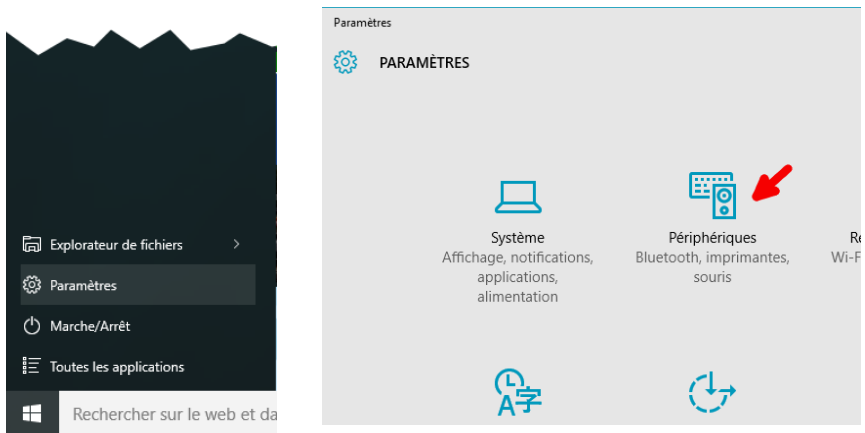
Explorateur de fichiers >

Paramètres

Marche/Arrêt

Toutes les applications

Rechercher sur le web et da

Paramètres

PARAMÈTRES

Système
Affichage, notifications, applications, alimentation

Périphériques
Bluetooth, imprimantes, souris

Re
Wi-F

A字